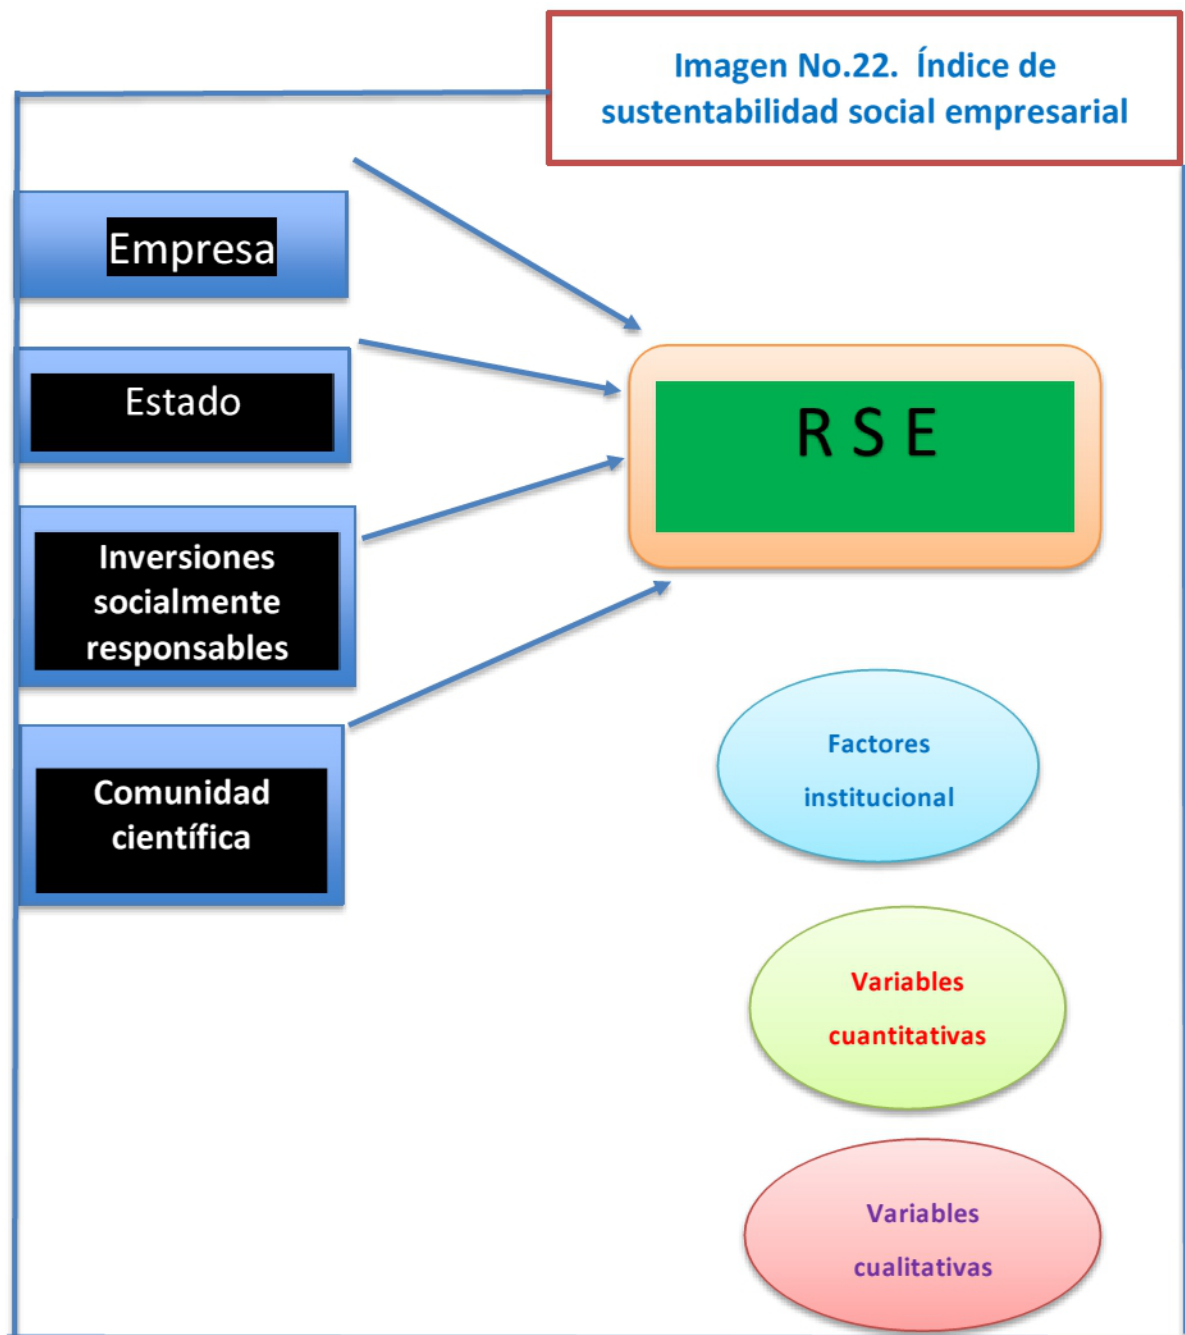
Imagen No.22. Índice de sustentabilidad social empresarial

Empresa

Estado

Inversiones socialmente responsables

Comunidad científica

R S E

Factores institucional

Variables cuantitativas

Variables cualitativas